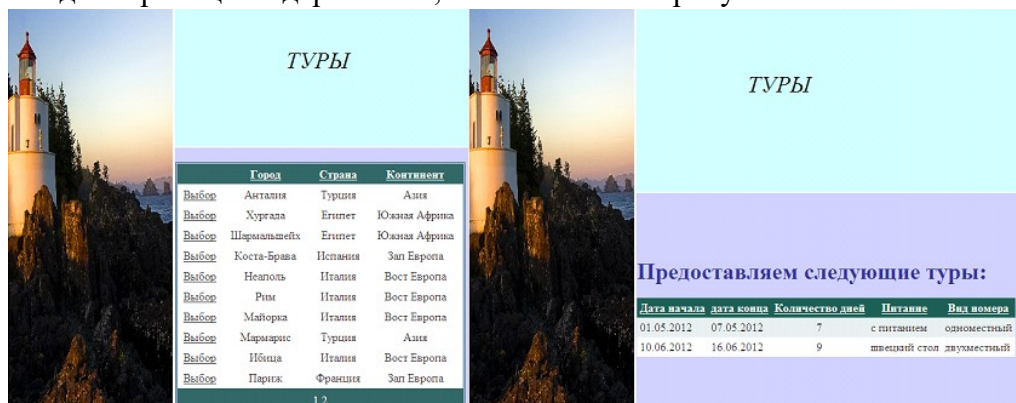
ТУРЫ

| | Город | Страна | Континент |
|---|---|---|---|
| Выбор | Анталия | Турция | Азия |
| Выбор | Хургада | Египет | Южная Африка |
| Выбор | Шармальшейх | Египет | Южная Африка |
| Выбор | Коста-Брава | Испания | Зап Европа |
| Выбор | Неаполь | Италия | Вост Европа |
| Выбор | Рим | Италия | Вост Европа |
| Выбор | Майорка | Италия | Вост Европа |
| Выбор | Мармарис | Турция | Азия |
| Выбор | Ибица | Италия | Вост Европа |
| Выбор | Париж | Франция | Зап Европа |

1 2

ТУРЫ

Предоставляем следующие туры:

| Дата начала | дата конца | Количество дней | Питание | Вид номера |
|---|---|---|---|---|
| 01.05.2012 | 07.05.2012 | 7 | с питанием | одноместный |
| 10.06.2012 | 16.06.2012 | 9 | шведский стол | двухместный |